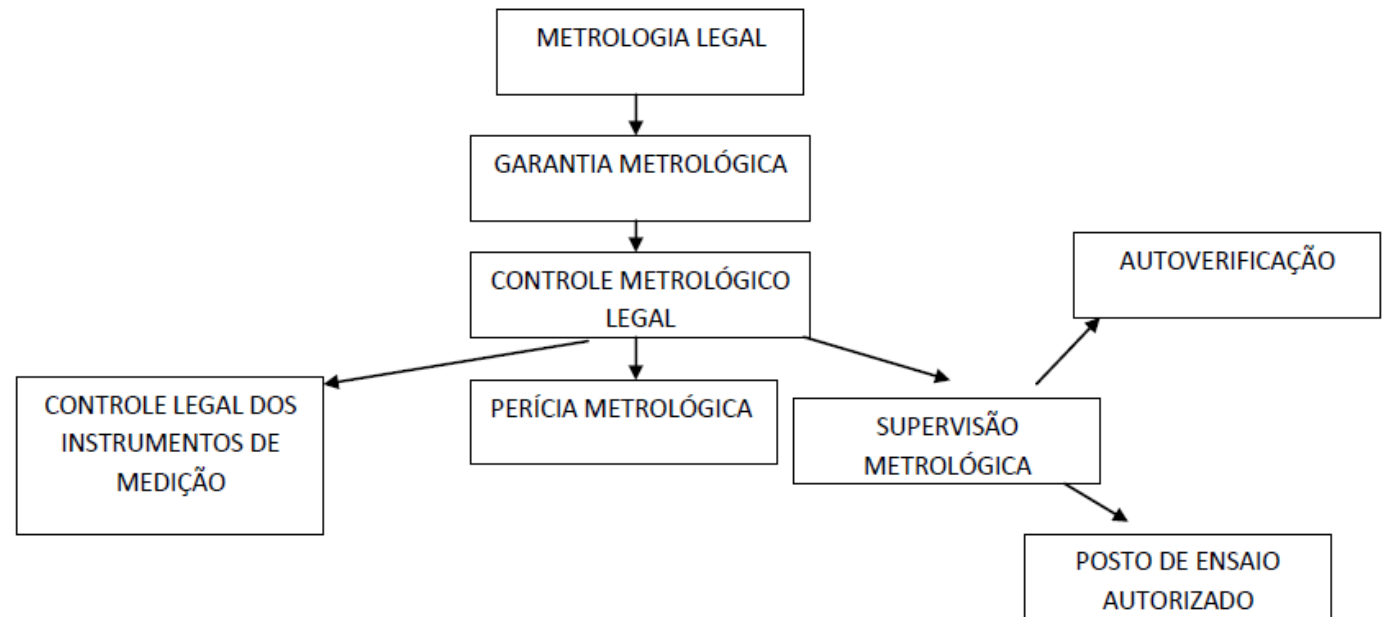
METROLOGIA LEGAL

GARANTIA METROLÓGICA

CONTROLE METROLÓGICO LEGAL

AUTOVERIFICAÇÃO

CONTROLE LEGAL DOS INSTRUMENTOS DE MEDIÇÃO

PERÍCIA METROLÓGICA

SUPERVISÃO METROLÓGICA

POSTO DE ENSAIO AUTORIZADO